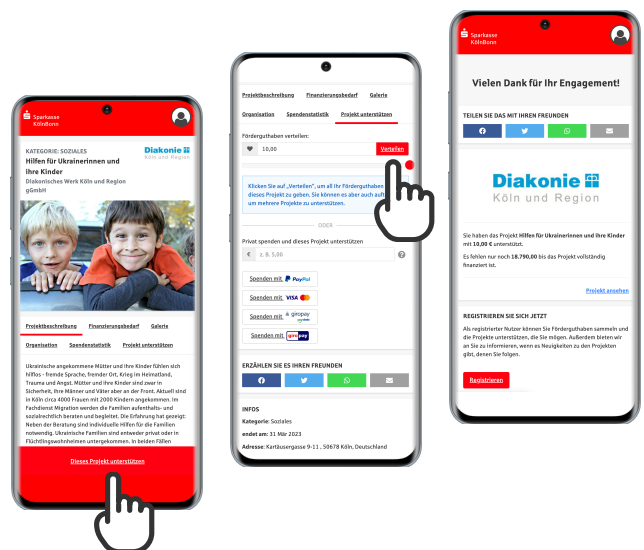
Sparkasse KölnBonn

KATEGORIE: SOZIALES

Hilfen für Ukrainerinnen und ihre Kinder

Diakonisches Werk Köln und Region gGmbH

Diakonie Köln und Region

Projektbeschreibung Finanzierungsbedarf Galerie

Organisation Spendenstatistik Projekt unterstützen

Ukrainische angekommene Mütter und ihre Kinder fühlen sich hilflos - fremde Sprache, fremder Ort, Krieg im Heimatland, Trauma und Angst. Mütter und ihre Kinder sind zwar in Sicherheit, ihre Männer und Väter aber an der Front. Aktuell sind in Köln circa 4000 Frauen mit 2000 Kindern angekommen. Im Fachdienst Migration werden die Familien aufenthalts- und sozialrechtlich beraten und begleitet. Die Erfahrung hat gezeigt: Neben der Beratung sind individuelle Hilfen für die Familien notwendig. Ukrainische Familien sind entweder privat oder in Flüchtlingswohnheimen untergekommen. In beiden Fällen

Dieses Projekt unterstützen

Projektbeschreibung Finanzierungsbedarf Galerie

Organisation Spendenstatistik Projekt unterstützen

Förderguthaben verteilen:

10,00

Verteilen

Klicken Sie auf „Verteilen", um all Ihr Förderguthaben dieses Projekt zu geben. Sie können es aber auch auf um mehrere Projekte zu unterstützen.

ODER

Privat spenden und dieses Projekt unterstützen

z. B. 5,00

Spenden mit PayPal

Spenden mit VISA

Spenden mit giropay

Spenden mit paydirekt

ERZÄHLEN SIE ES IHREN FREUNDEN

INFOS

Kategorie: Soziales

endet am: 31 Mär 2023

Adresse: Kartäusergasse 9-11 , 50678 Köln, Deutschland

Sparkasse KölnBonn

Vielen Dank für Ihr Engagement!

TEILEN SIE DAS MIT IHREN FREUNDEN

Diakonie Köln und Region

Sie haben das Projekt Hilfen für Ukrainerinnen und ihre Kinder mit 10,00 € unterstützt.

Es fehlen nur noch 18.790,00 bis das Projekt vollständig finanziert ist.

Projekt ansehen

REGISTRIEREN SIE SICH JETZT

Als registrierter Nutzer können Sie Förderguthaben sammeln und die Projekte unterstützen, die Sie mögen. Außerdem bieten wir an Sie zu informieren, wenn es Neuigkeiten zu den Projekten gibt, denen Sie folgen.

Registrieren